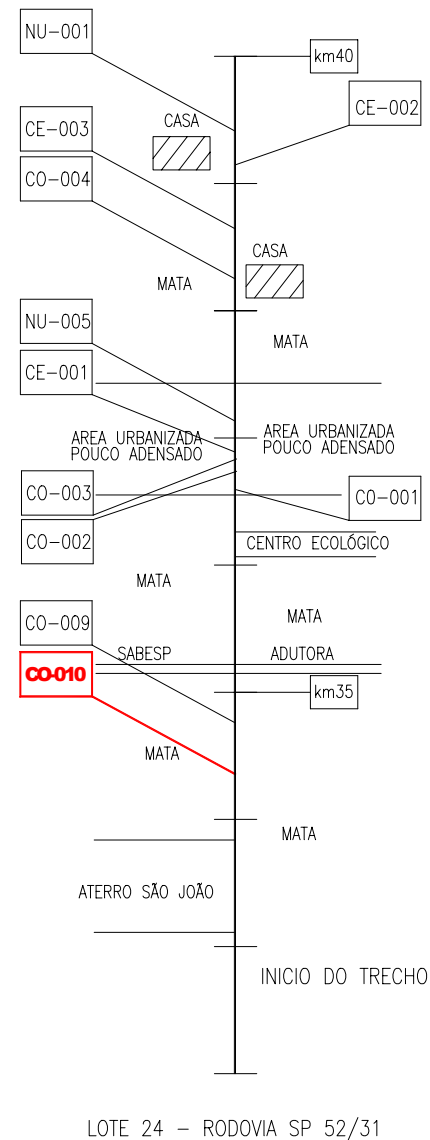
NU-001

km40

CE-002

CASA

CE-003

CO-004

CASA

MATA

MATA

NU-005

CE-001

AREA URBANIZADA POUCO ADENSADO

AREA URBANIZADA POUCO ADENSADO

CO-003

CO-001

CO-002

CENTRO ECOLÓGICO

MATA

MATA

CO-009

SABESP

ADUTORA

CO-010

km35

MATA

MATA

ATERRO SÃO JOÃO

INICIO DO TRECHO

LOTE 24 – RODOVIA SP 52/31